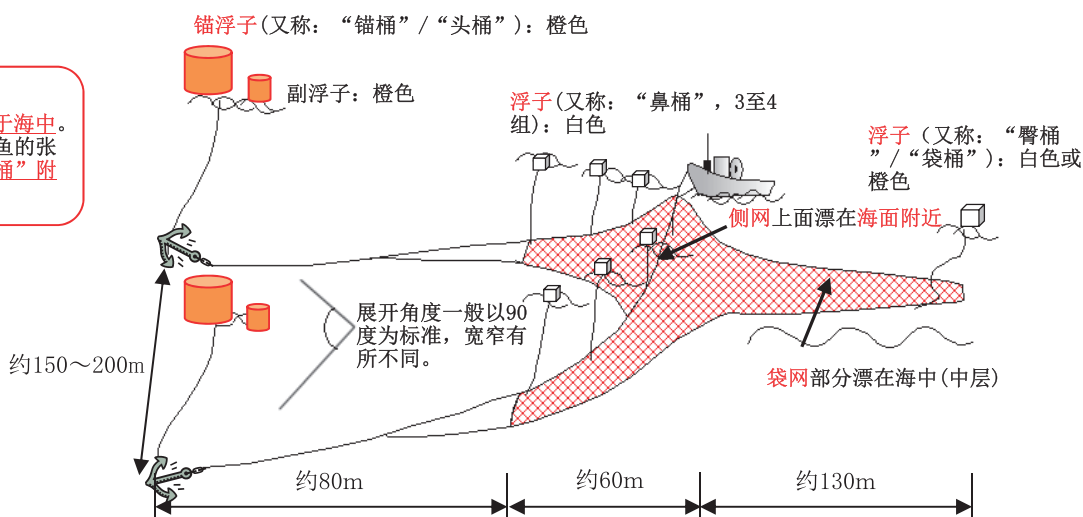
于海中。
鱼的张
桶”附

锚浮子(又称：“锚桶”/“头桶”)：橙色

副浮子：橙色

浮子(又称：“鼻桶”，3至4组)：白色

浮子(又称：“臀桶”/“袋桶”)：白色或橙色

侧网上面漂在海面附近

展开角度一般以90度为标准，宽窄有所不同。

约150～200m

袋网部分漂在海中(中层)

约80m

约60m

约130m